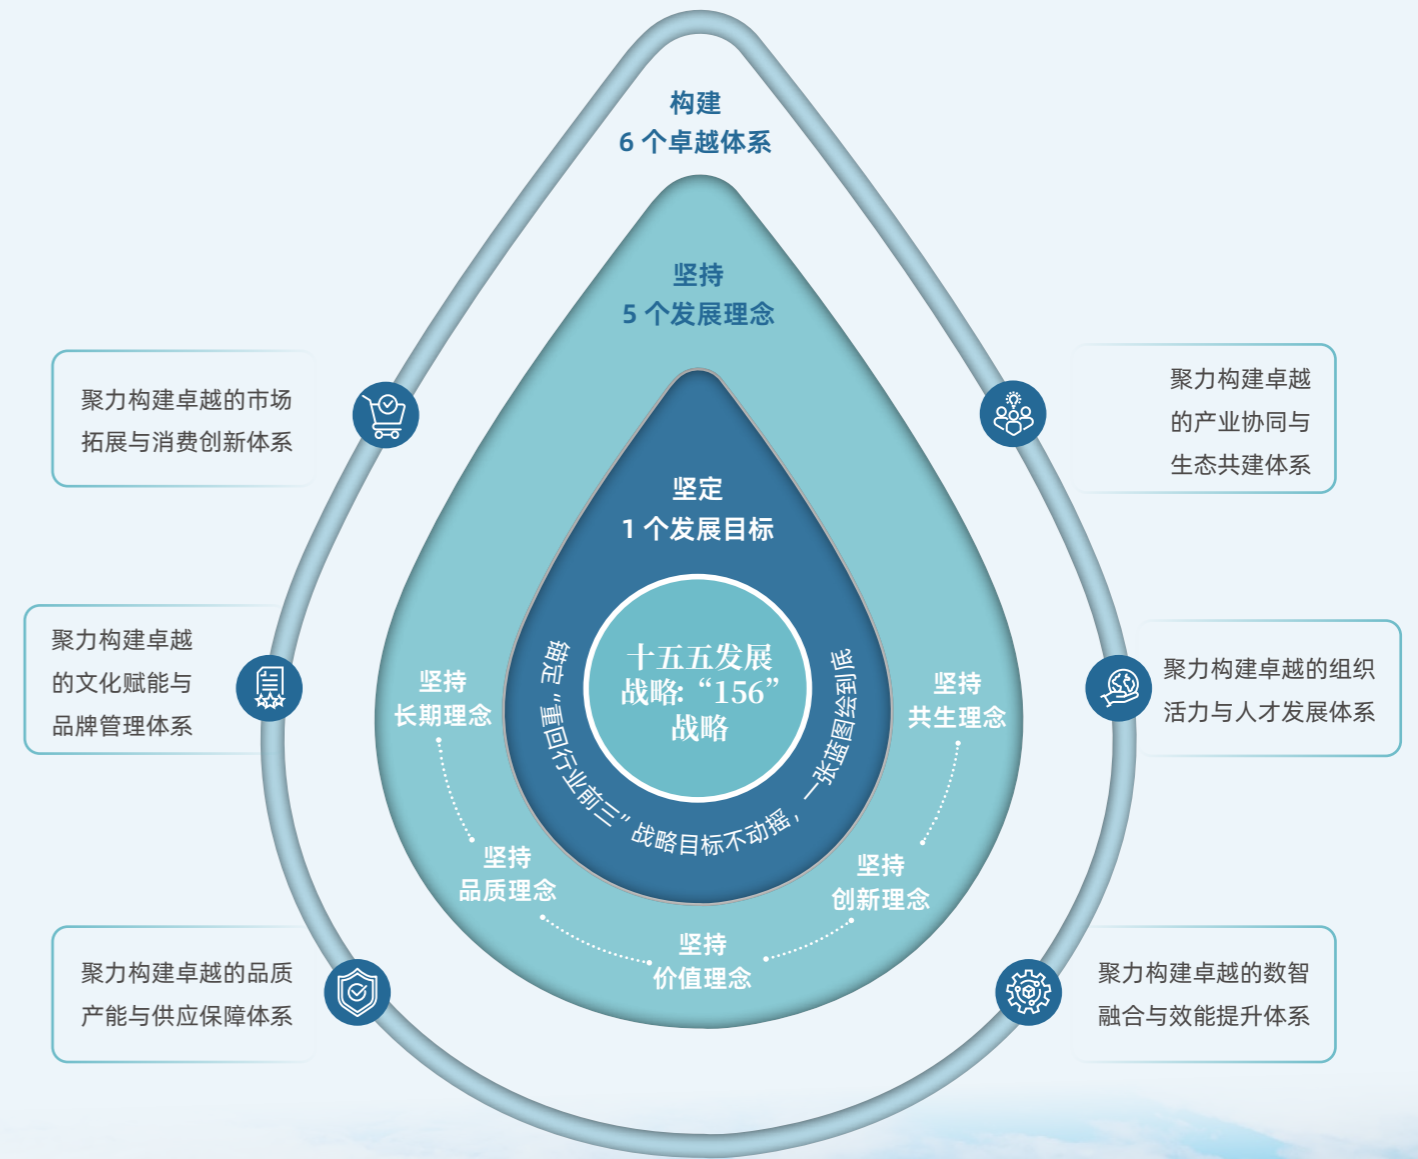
构建
6 个卓越体系

坚持
5 个发展理念

坚定
1 个发展目标

十五五发展战略:“156”战略

锚定“重回行业前三”战略目标不动摇，一张蓝图绘到底

坚持
长期理念

坚持
共生理念

坚持
品质理念

坚持
创新理念

坚持
价值理念

聚力构建卓越的市场拓展与消费创新体系

聚力构建卓越的文化赋能与品牌管理体系

聚力构建卓越的品质产能与供应保障体系

聚力构建卓越的产业协同与生态共建体系

聚力构建卓越的组织活力与人才发展体系

聚力构建卓越的数智融合与效能提升体系